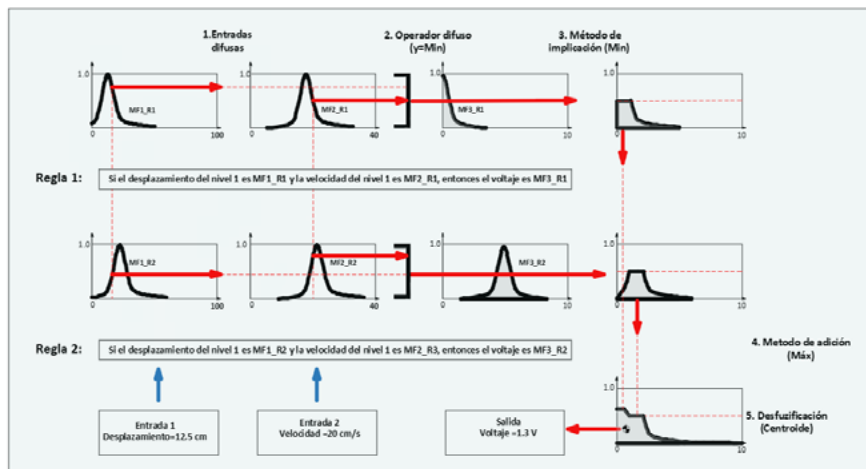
1.Entradas difusas

2. Operador difuso (y=Min)

3. Método de implicación (Min)

1.0

MF1_R1

0

100

1.0

MF2_R1

0

40

1.0

MF3_R1

0

10

0

10

Regla 1:

Si el desplazamiento del nivel 1 es MF1_R1 y la velocidad del nivel 1 es MF2_R1, entonces el voltaje es MF3_R1

1.0

MF1_R2

0

100

1.0

MF2_R2

0

40

1.0

MF3_R2

0

10

1.0

0

10

Regla 2:

Si el desplazamiento del nivel 1 es MF1_R2 y la velocidad del nivel 1 es MF2_R3, entonces el voltaje es MF3_R2

4. Metodo de adición (Máx)

1.0

Entrada 1
Desplazamiento=12.5 cm

Entrada 2
Velocidad =20 cm/s

Salida
Voltaje =1.3 V

5. Desfuzificación (Centroide)

0

10